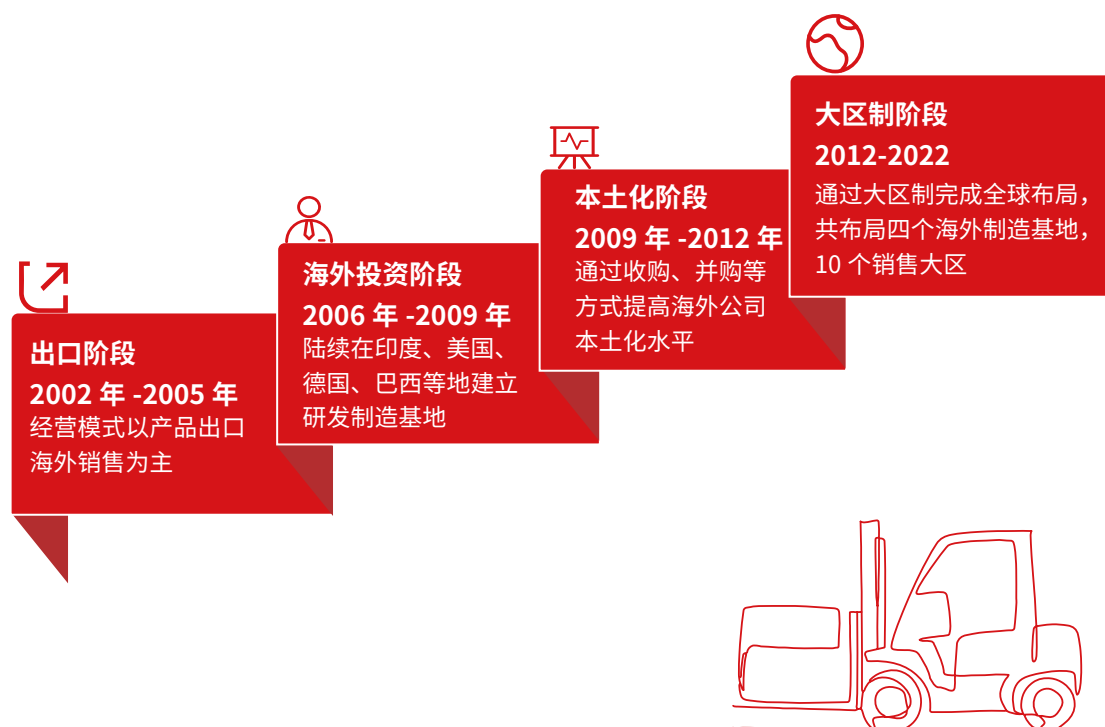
出口阶段
2002 年 -2005 年
经营模式以产品出口海外销售为主

海外投资阶段
2006 年 -2009 年
陆续在印度、美国、德国、巴西等地建立研发制造基地

本土化阶段
2009 年 -2012 年
通过收购、并购等方式提高海外公司本土化水平

大区制阶段
2012-2022
通过大区制完成全球布局，共布局四个海外制造基地，10 个销售大区